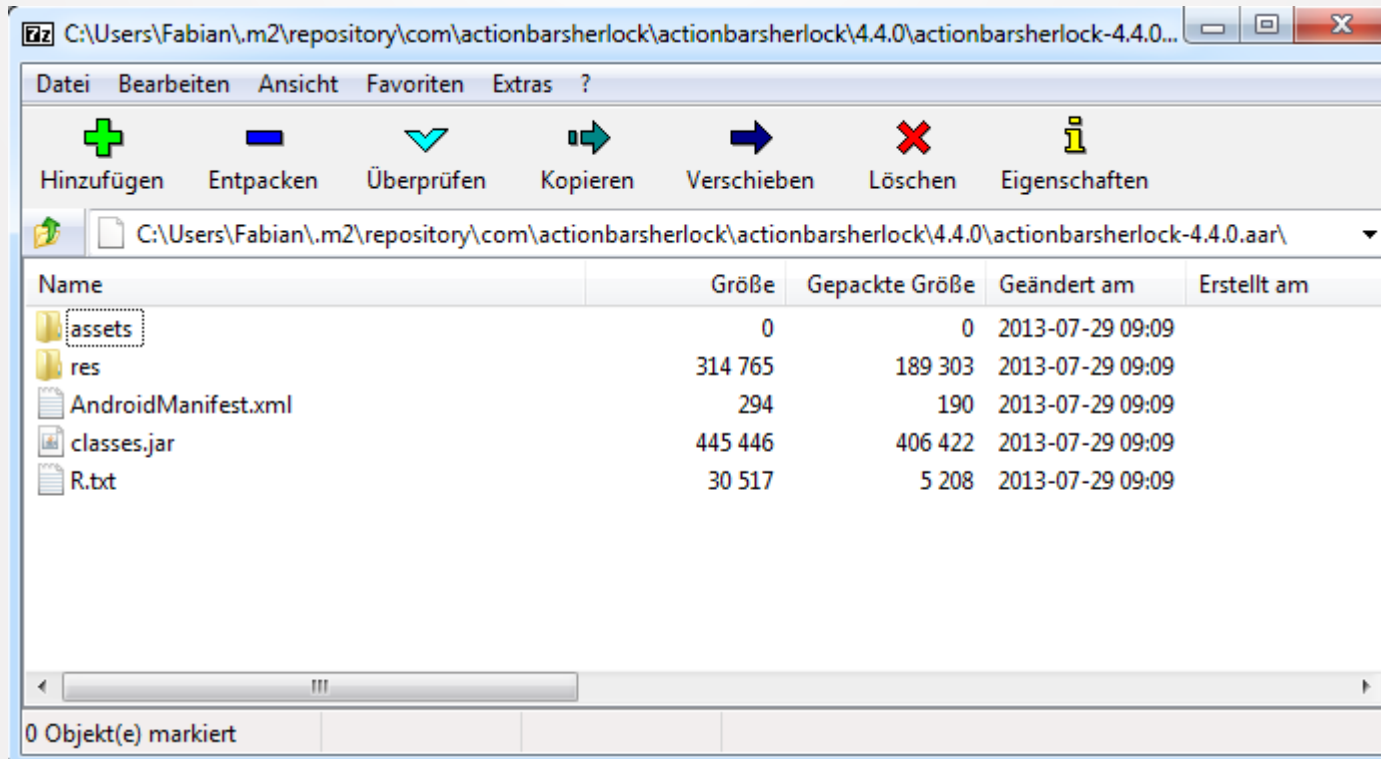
7z C:\Users\Fabian\.m2\repository\com\actionbarsherlock\actionbarsherlock\4.4.0\actionbarsherlock-4.4.0...

Datei Bearbeiten Ansicht Favoriten Extras ?

Hinzufügen Entpacken Überprüfen Kopieren Verschieben Löschen Eigenschaften

C:\Users\Fabian\.m2\repository\com\actionbarsherlock\actionbarsherlock\4.4.0\actionbarsherlock-4.4.0.aar\

| Name | Größe | Gepackte Größe | Geändert am | Erstellt am |
|---|---|---|---|---|
| assets | 0 | 0 | 2013-07-29 09:09 | |
| res | 314 765 | 189 303 | 2013-07-29 09:09 | |
| AndroidManifest.xml | 294 | 190 | 2013-07-29 09:09 | |
| classes.jar | 445 446 | 406 422 | 2013-07-29 09:09 | |
| R.txt | 30 517 | 5 208 | 2013-07-29 09:09 | |

0 Objekt(e) markiert